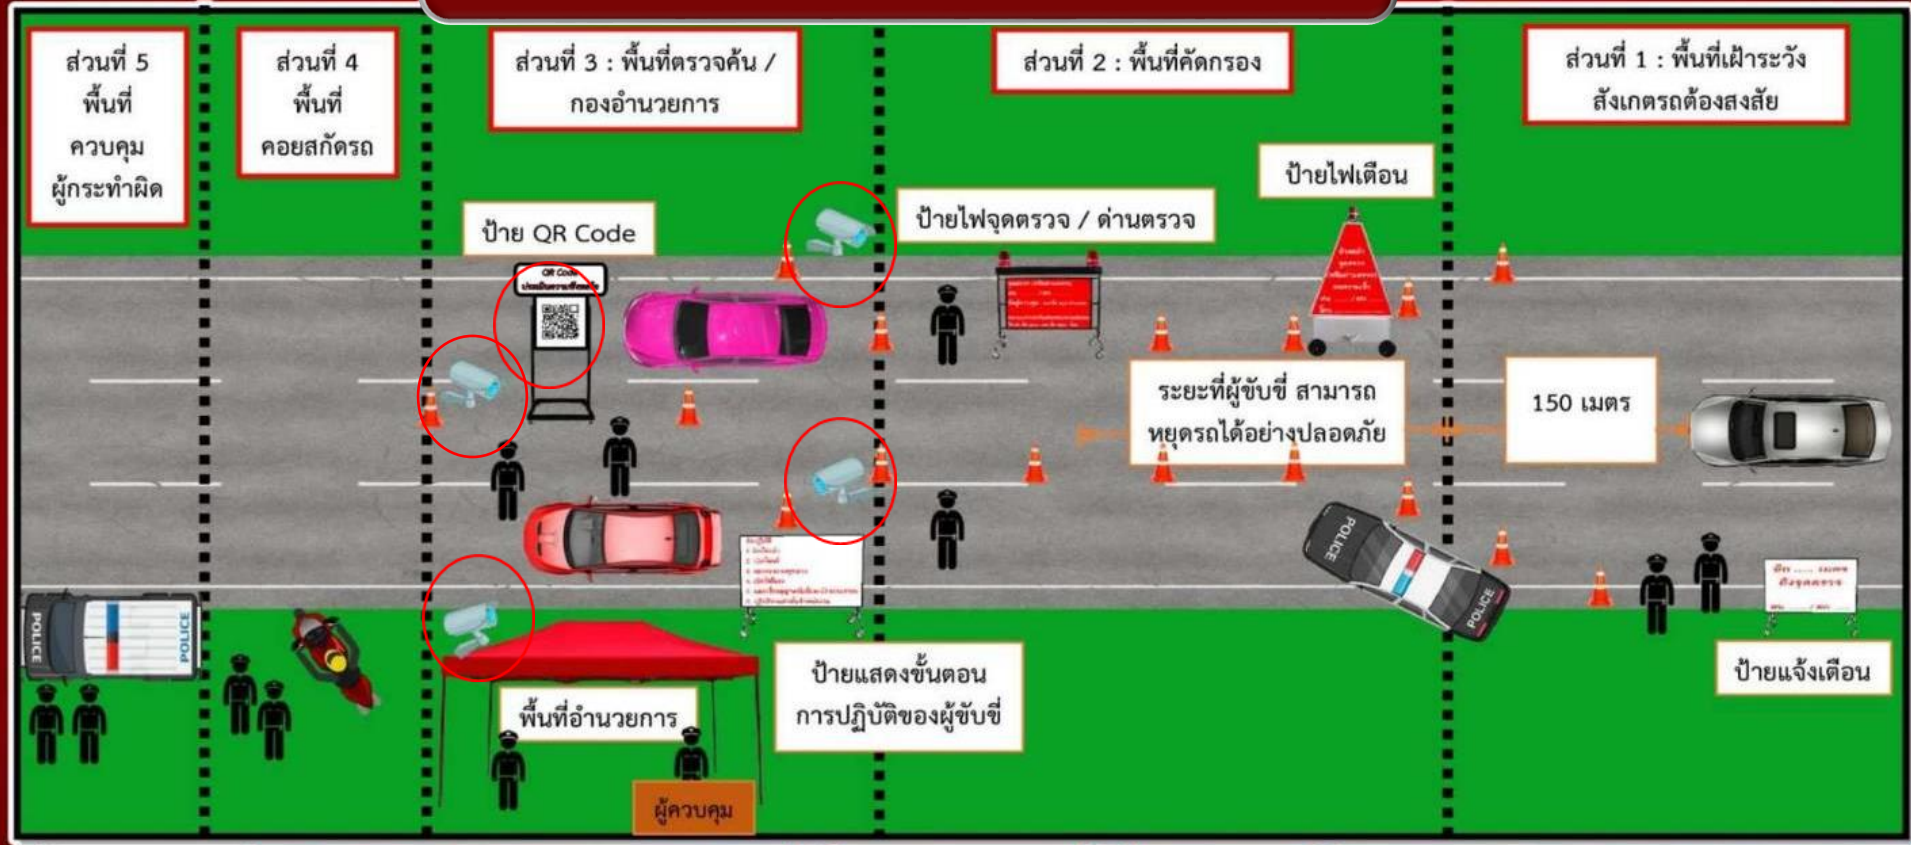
ส่วนที่ 5 พื้นที่ ควบคุม ผู้กระทำผิด

ส่วนที่ 4 พื้นที่ คอยสกัดรถ

ส่วนที่ 3 : พื้นที่ตรวจค้น / กองอำนวยการ

ส่วนที่ 2 : พื้นที่คัดกรอง

ส่วนที่ 1 : พื้นที่เฝ้าระวัง สังเกตรถต้องสงสัย

ป้ายไฟเตือน

ป้ายไฟจุดตรวจ / ด่านตรวจ

ป้าย QR Code

QR Code
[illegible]

ระยะที่ผู้ขับขี่ สามารถ หยุดรถได้อย่างปลอดภัย

150 เมตร

POLICE

POLICE

POLICE

POLICE

ป้ายแสดงขั้นตอน การปฏิบัติของผู้ขับขี่

พื้นที่อำนวยการ

ผู้ควบคุม

ป้ายแจ้งเตือน